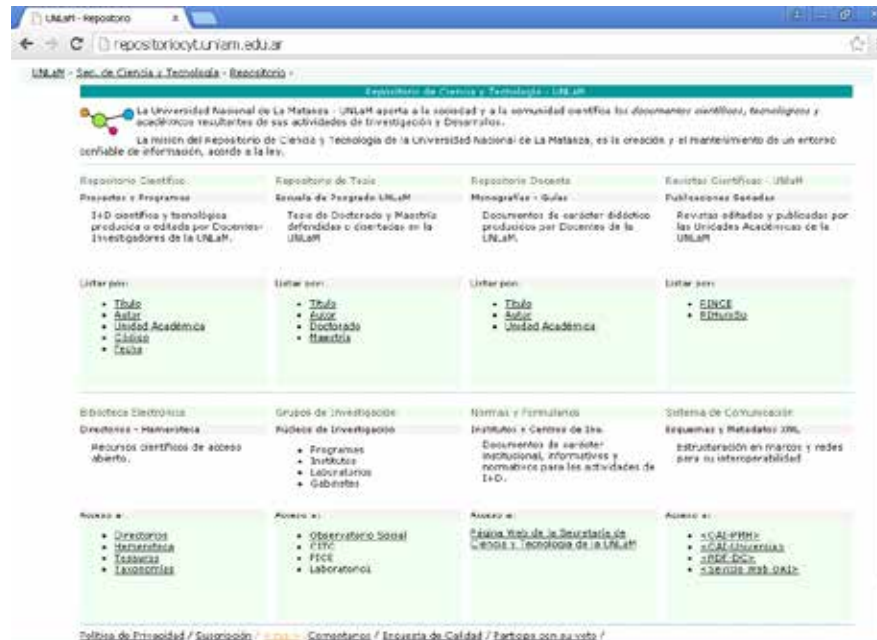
UNLaM - Repositorio ×

repositoriocyt.unlam.edu.ar

UNLaM - Sec. de Ciencia y Tecnología - Repositorio -

Repositorio de Ciencia y Tecnología - UNLaM

La Universidad Nacional de La Matanza - UNLaM aporta a la sociedad y a la comunidad científica los documentos científicos, tecnológicos y académicos resultantes de sus actividades de Investigación y Desarrollo.

La misión del Repositorio de Ciencia y Tecnología de la Universidad Nacional de La Matanza, es la creación y el mantenimiento de un entorno confiable de información, acorde a la ley.

Repositorio Científico
Proyectos y Programas
I+D científica y tecnológica producida o editada por Docentes-Investigadores de la UNLaM.

Listar por:
- Título
- Autor
- Unidad Académica
- Código
- Fecha

Repositorio de Tesis
Escuela de Posgrado UNLaM
Tesis de Doctorado y Maestría defendidas o disertadas en la UNLaM

Listar por:
- Título
- Autor
- Doctorado
- Maestría

Repositorio Docente
Monografías - Guías
Documentos de carácter didáctico producidos por Docentes de la UNLaM.

Listar por:
- Título
- Autor
- Unidad Académica

Revistas Científicas - UNLaM
Publicaciones Seriadas
Revistas editadas y publicadas por las Unidades Académicas de la UNLaM

Listar por:
- RINCE
- RIHumSo

Biblioteca Electrónica
Directorios - Hemeroteca
Recursos científicos de acceso abierto.

Acceso a:
- Directorios
- Hemeroteca
- Tesauros
- Taxonomías

Grupos de Investigación
Núcleos de Investigación
- Programas
- Institutos
- Laboratorios
- Gabinetes

Acceso a:
- Observatorio Social
- CITC
- PICE
- Laboratorios

Normas y Formularios
Institutos y Centros de Inv.
Documentos de carácter institucional, informativos y normativos para las actividades de I+D.

Acceso a:
Página Web de la Secretaría de Ciencia y Tecnología de la UNLaM

Sistema de Comunicación
Esquemas y Metadatos XML
Estructuración en marcos y redes para su interoperabilidad

Acceso a:
- <CAI-PMH>
- <CAI-Universia>
- <RDF-DC>
- <Servicio Web OAI>

Política de Privacidad / Suscripción / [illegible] / Comentarios / Encuesta de Calidad / Participe con su voto /